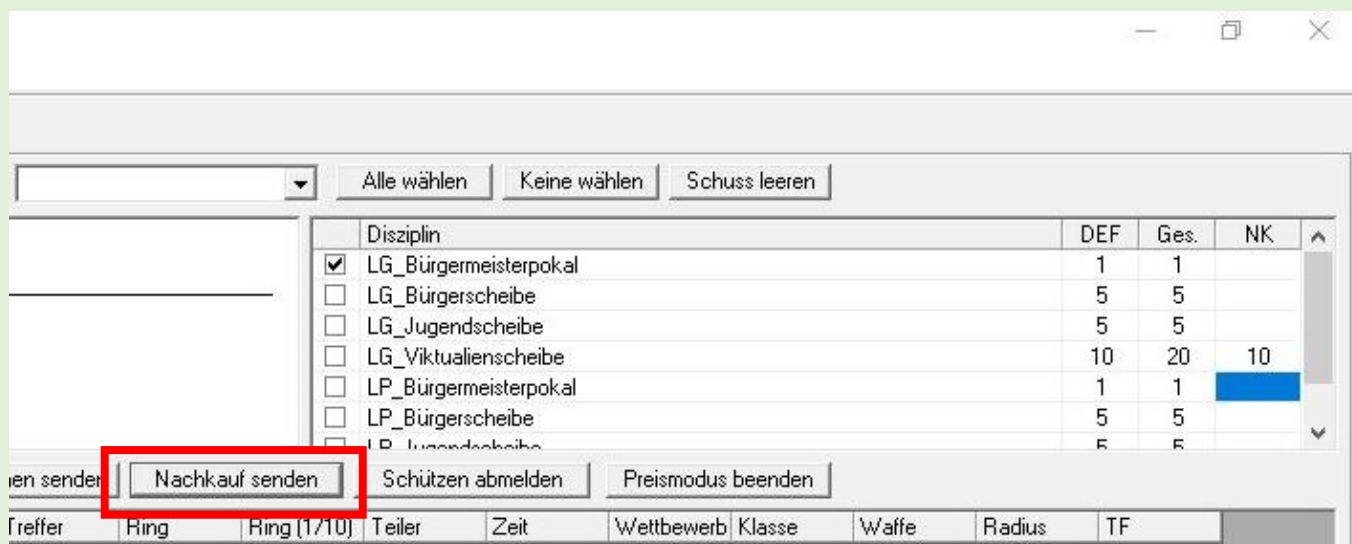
Alle wählen | Keine wählen | Schuss leeren

| | Disziplin | DEF | Ges. | NK |
|---|---|---|---|---|
| ☑ | LG_Bürgermeisterpokal | 1 | 1 | |
| ☐ | LG_Bürgerscheibe | 5 | 5 | |
| ☐ | LG_Jugendscheibe | 5 | 5 | |
| ☐ | LG_Viktualienscheibe | 10 | 20 | 10 |
| ☐ | LP_Bürgermeisterpokal | 1 | 1 | |
| ☐ | LP_Bürgerscheibe | 5 | 5 | |
| ☐ | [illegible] | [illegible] | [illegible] | |

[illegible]en senden | Nachkauf senden | Schützen abmelden | Preismodus beenden

| Treffer | Ring | Ring (1/10) | Teiler | Zeit | Wettbewerb | Klasse | Waffe | Radius | TF |
|---|---|---|---|---|---|---|---|---|---|